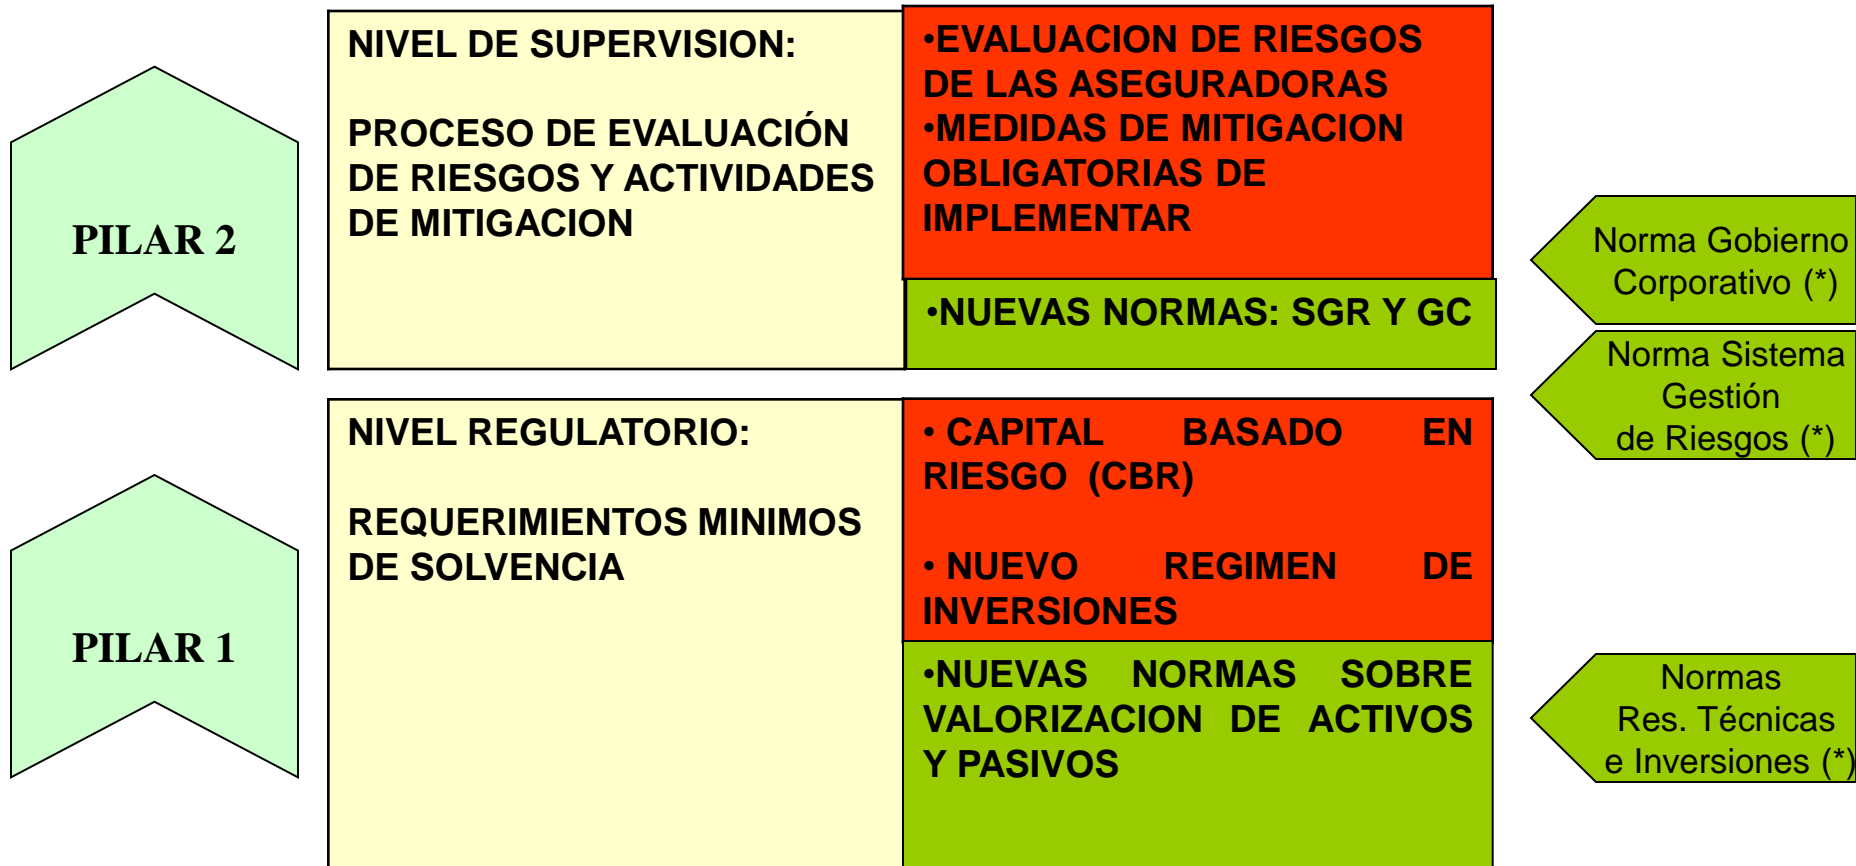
PILAR 2

NIVEL DE SUPERVISION:

PROCESO DE EVALUACIÓN DE RIESGOS Y ACTIVIDADES DE MITIGACION

•EVALUACION DE RIESGOS DE LAS ASEGURADORAS
•MEDIDAS DE MITIGACION OBLIGATORIAS DE IMPLEMENTAR

•NUEVAS NORMAS: SGR Y GC

Norma Gobierno Corporativo (*)

Norma Sistema Gestión de Riesgos (*)

PILAR 1

NIVEL REGULATORIO:

REQUERIMIENTOS MINIMOS DE SOLVENCIA

• CAPITAL BASADO EN RIESGO (CBR)

• NUEVO REGIMEN DE INVERSIONES

•NUEVAS NORMAS SOBRE VALORIZACION DE ACTIVOS Y PASIVOS

Normas Res. Técnicas e Inversiones (*)